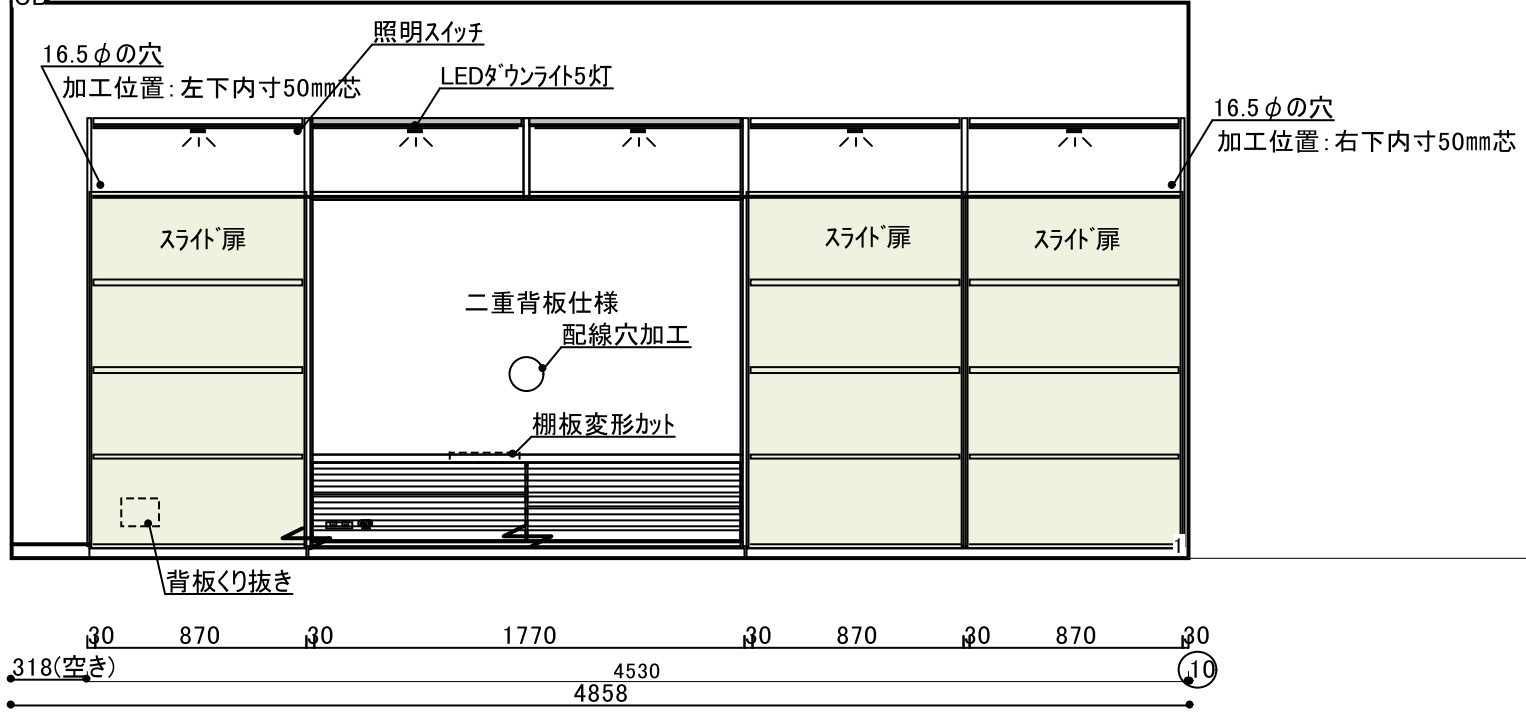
16.5$\phi$の穴
加工位置:左下内寸50㎜芯

照明スイッチ

LEDダウンライト5灯

16.5$\phi$の穴
加工位置:右下内寸50㎜芯

スライド扉

スライド扉

スライド扉

二重背板仕様

配線穴加工

棚板変形カット

背板くり抜き

1

30 870 30 1770 30 870 30 870 30

318(空き) 4530 10

4858